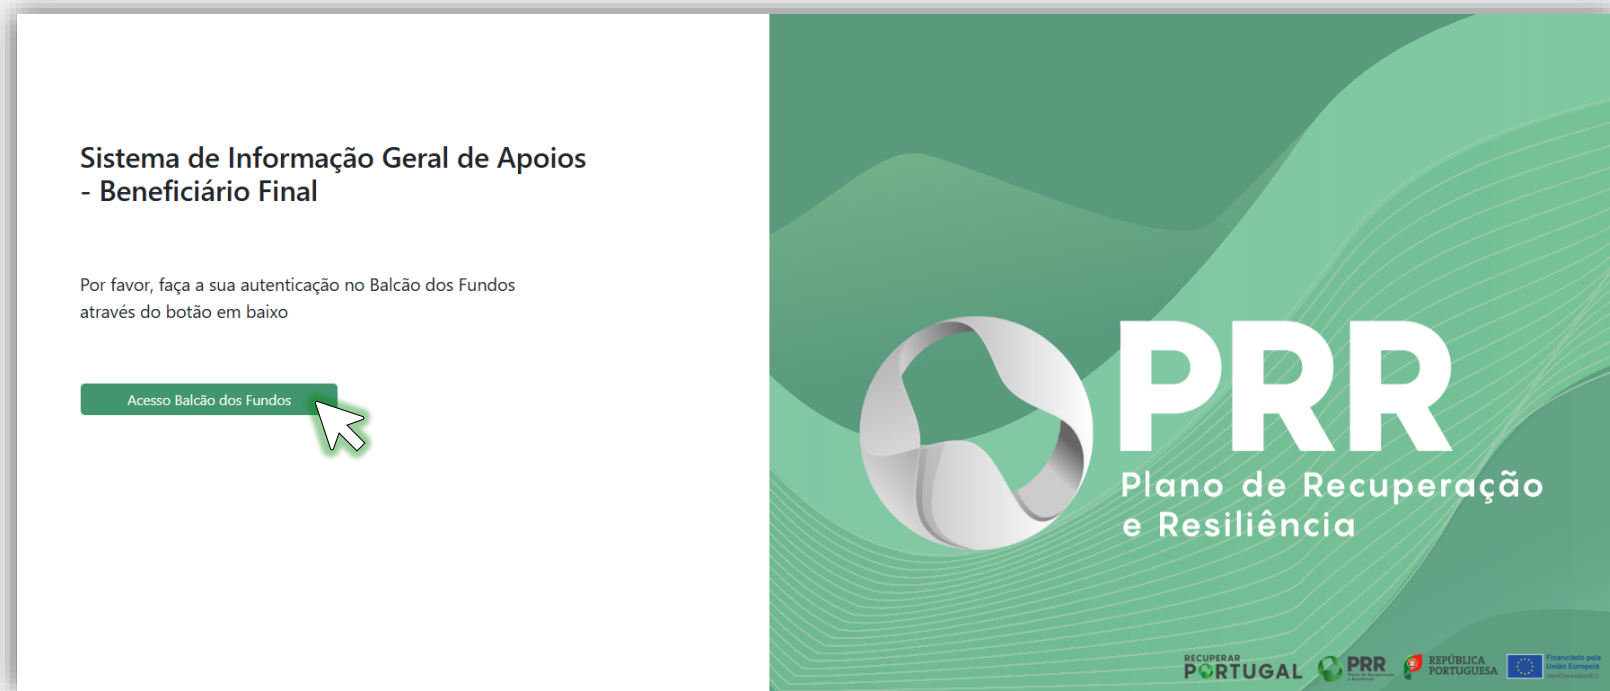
Sistema de Informação Geral de Apoios
- Beneficiário Final

Por favor, faça a sua autenticação no Balcão dos Fundos através do botão em baixo

Acesso Balcão dos Fundos

PRR
Plano de Recuperação e Resiliência

RECUPERAR PORTUGAL

PRR Plano de Recuperação e Resiliência

REPÚBLICA PORTUGUESA

Financiado pela União Europeia NextGenerationEU